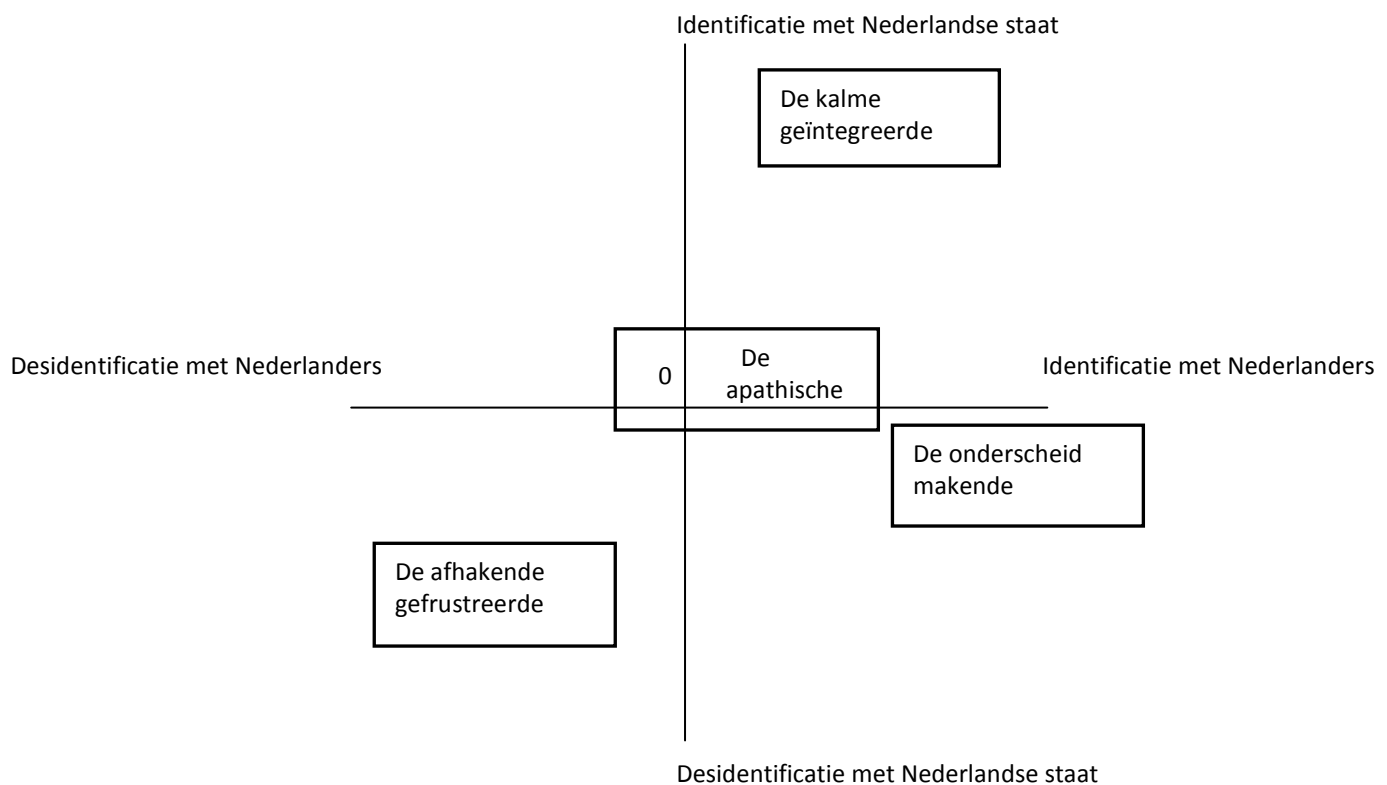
Identificatie met Nederlandse staat

De kalme geïntegreerde

Desidentificatie met Nederlanders

0

De apathische

Identificatie met Nederlanders

De onderscheid makende

De afhakende gefrustreerde

Desidentificatie met Nederlandse staat